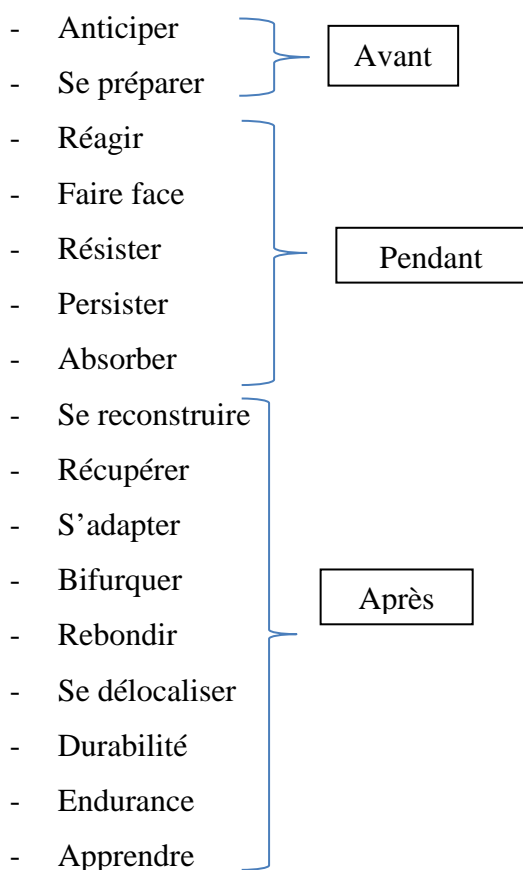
- Anticiper
- Se préparer

Avant

- Réagir
- Faire face
- Résister
- Persister
- Absorber

Pendant

- Se reconstruire
- Récupérer
- S'adapter
- Bifurquer
- Rebondir
- Se délocaliser
- Durabilité
- Endurance
- Apprendre

Après